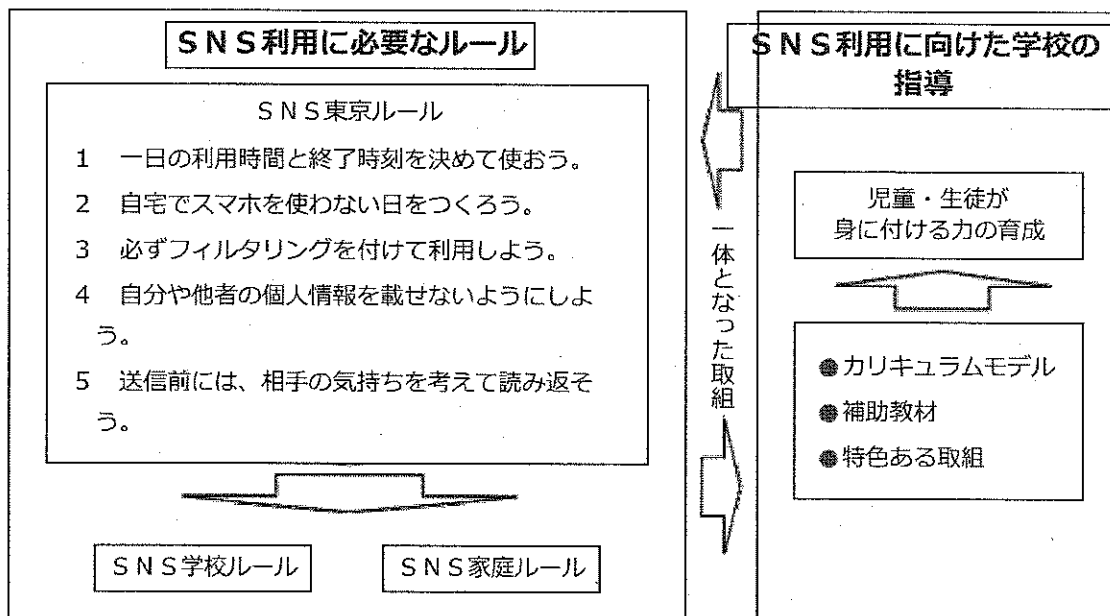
SNS利用に必要なルール

SNS東京ルール

1　一日の利用時間と終了時刻を決めて使おう。

2　自宅でスマホを使わない日をつくろう。

3　必ずフィルタリングを付けて利用しよう。

4　自分や他者の個人情報を載せないようにしよう。

5　送信前には、相手の気持ちを考えて読み返そう。

SNS学校ルール

SNS家庭ルール

一体となった取組

SNS利用に向けた学校の指導

児童・生徒が身に付ける力の育成

●カリキュラムモデル

●補助教材

●特色ある取組